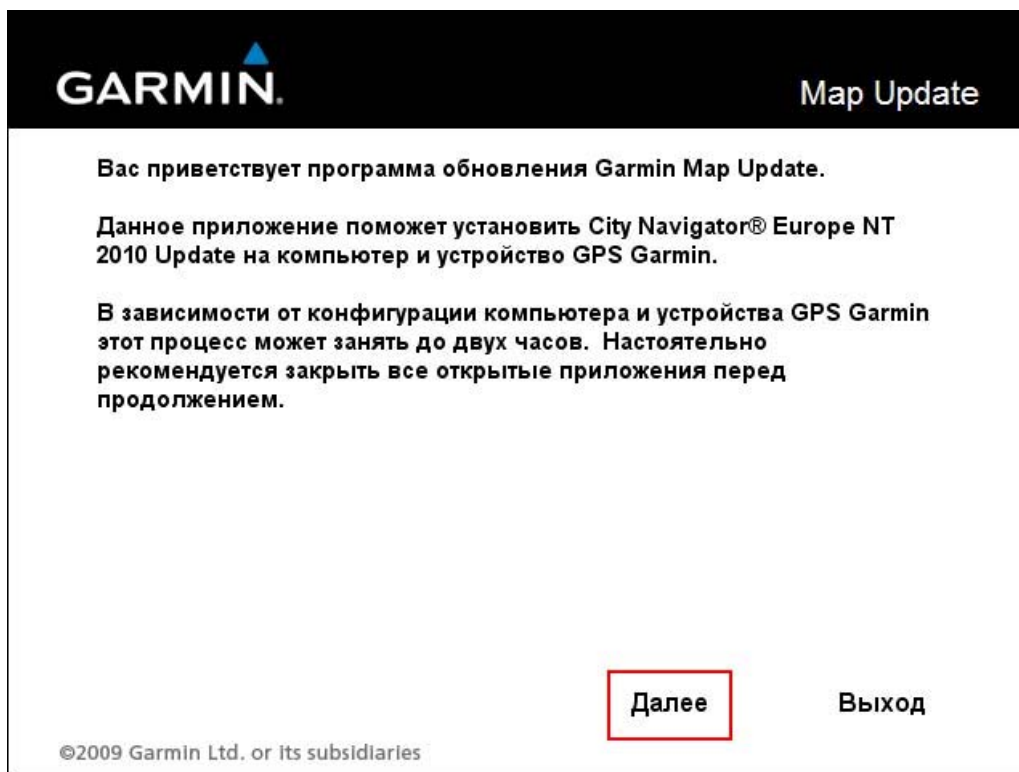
GARMIN.

Map Update

Вас приветствует программа обновления Garmin Map Update.

Данное приложение поможет установить City Navigator® Europe NT 2010 Update на компьютер и устройство GPS Garmin.

В зависимости от конфигурации компьютера и устройства GPS Garmin этот процесс может занять до двух часов. Настоятельно рекомендуется закрыть все открытые приложения перед продолжением.

Далее

Выход

©2009 Garmin Ltd. or its subsidiaries